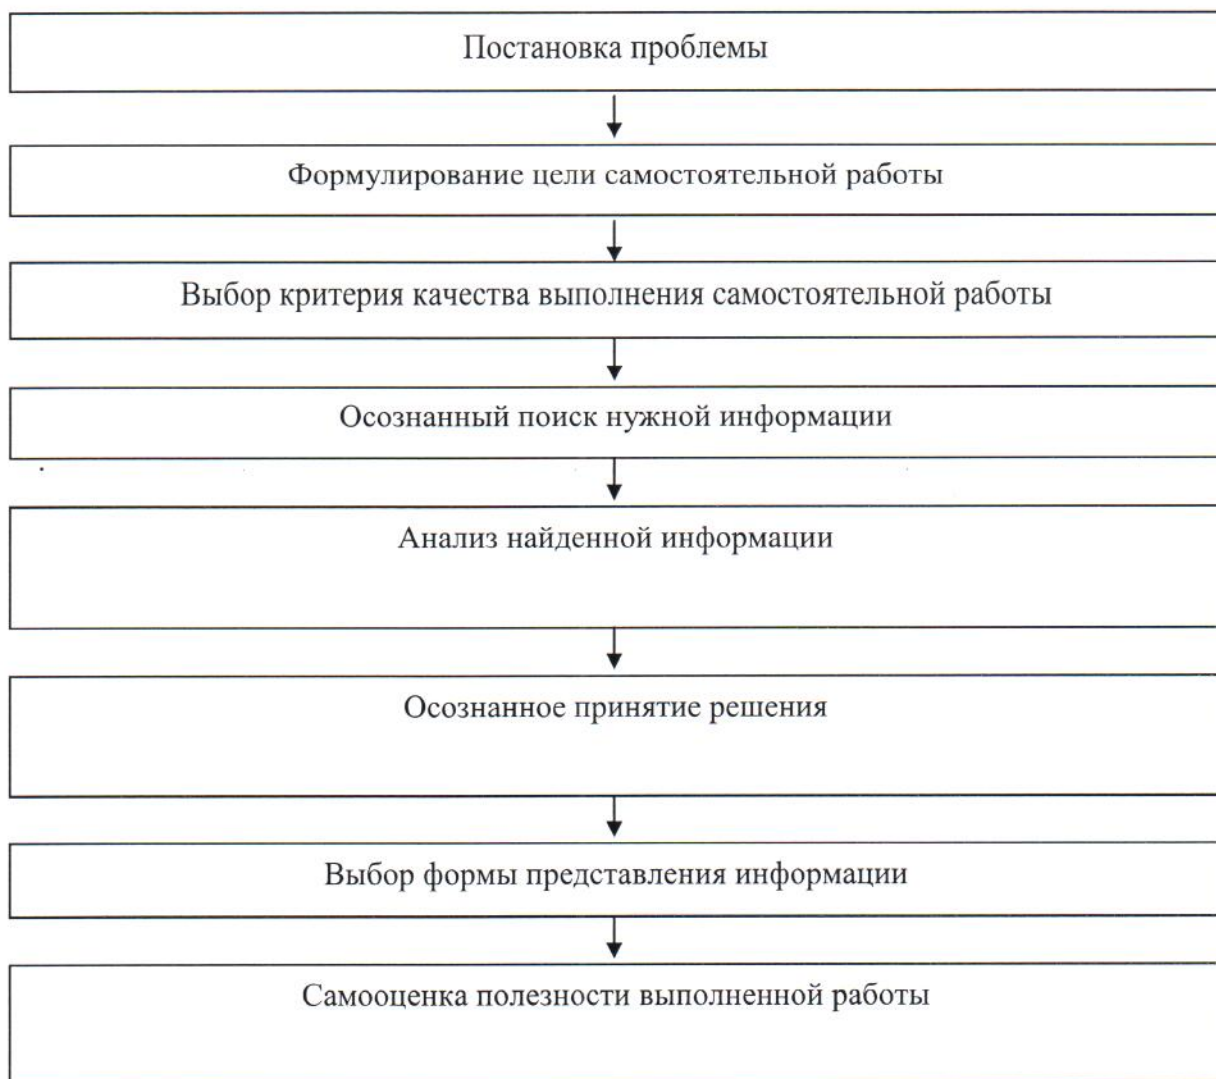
Постановка проблемы

Формулирование цели самостоятельной работы

Выбор критерия качества выполнения самостоятельной работы

Осознанный поиск нужной информации

Анализ найденной информации

Осознанное принятие решения

Выбор формы представления информации

Самооценка полезности выполненной работы